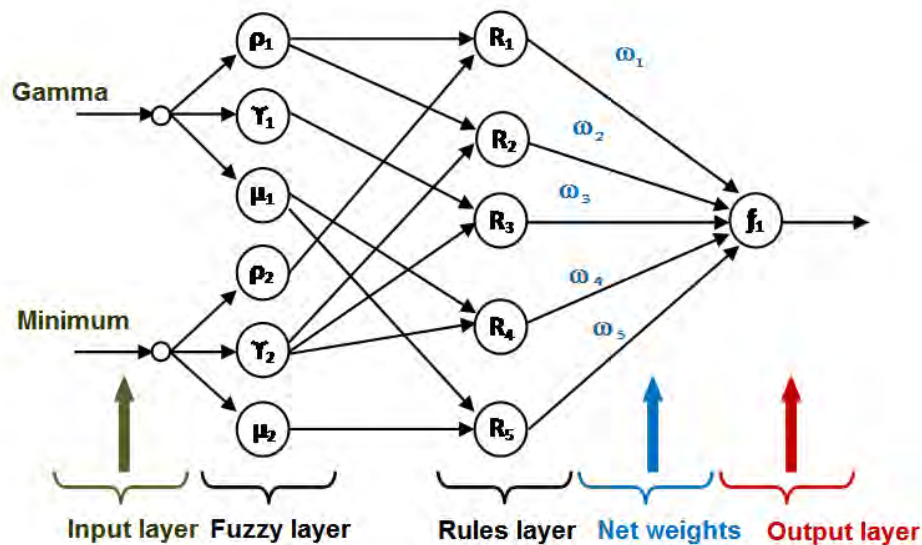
Gamma

Minimum

$\rho_1$

$\Upsilon_1$

$\mu_1$

$\rho_2$

$\Upsilon_2$

$\mu_2$

$R_1$

$R_2$

$R_3$

$R_4$

$R_5$

$\omega_1$

$\omega_2$

$\omega_3$

$\omega_4$

$\omega_5$

$f_1$

Input layer Fuzzy layer Rules layer Net weights Output layer